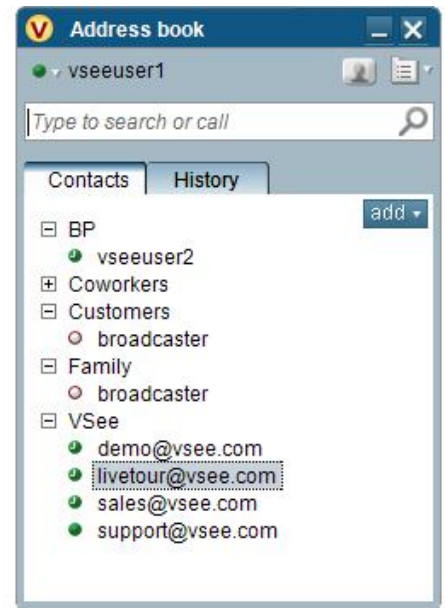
Address book

vseeuser1

Type to search or call

Contacts History

add

BP
vseeuser2
Coworkers
Customers
broadcaster
Family
broadcaster
VSee
demo@vsee.com
livetour@vsee.com
sales@vsee.com
support@vsee.com